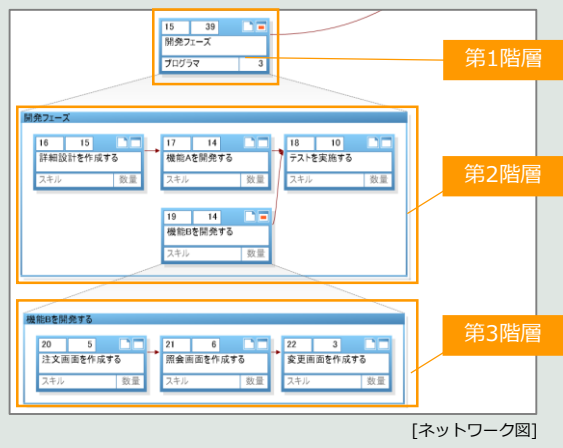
15 39
開発フェーズ
プログラマ 3

第1階層

開発フェーズ

16 15
詳細設計を作成する
スキル 数量

17 14
機能Aを開発する
スキル 数量

18 10
テストを実施する
スキル 数量

19 14
機能Bを開発する
スキル 数量

第2階層

機能Bを開発する

20 5
注文画面を作成する
スキル 数量

21 6
照会画面を作成する
スキル 数量

22 3
変更画面を作成する
スキル 数量

第3階層

[ネットワーク図]